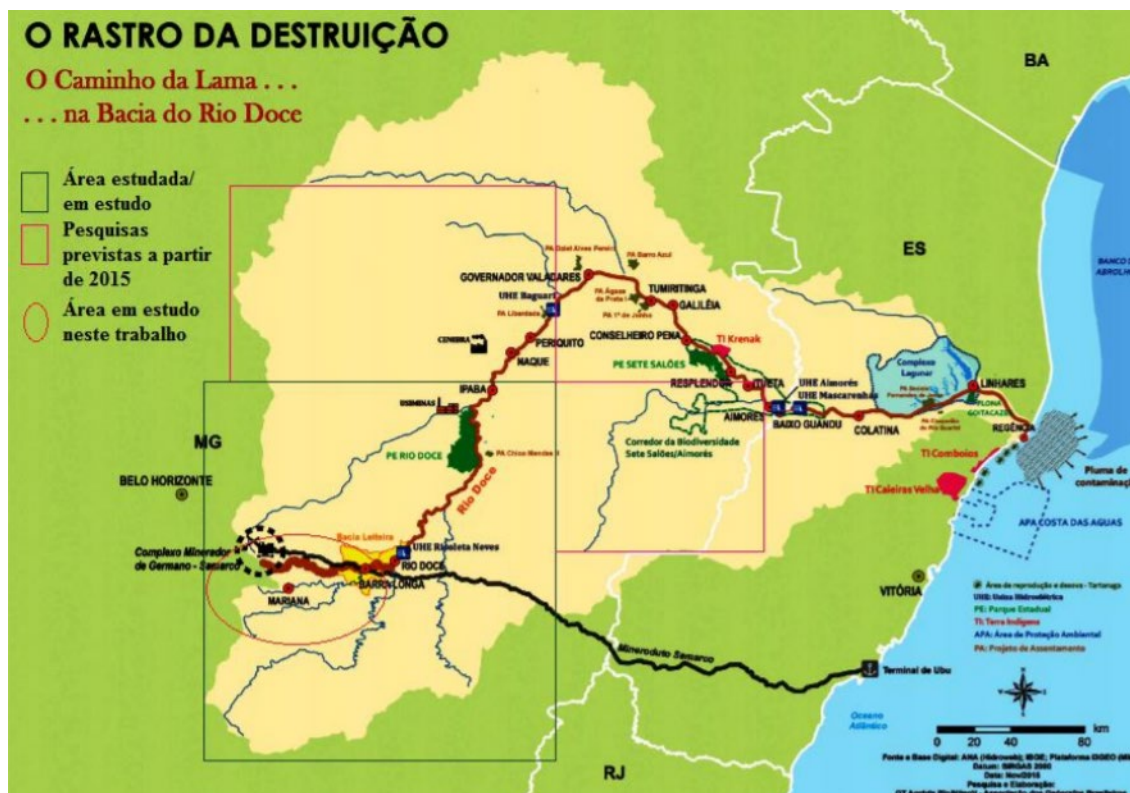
O RASTRO DA DESTRUIÇÃO

O Caminho da Lama . . .
. . . na Bacia do Rio Doce

Área estudada/ em estudo
Pesquisas previstas a partir de 2015
Área em estudo neste trabalho

BA
ES
MG
RJ

PA Oziel Alves Pereira
PA Barro Azul
GOVERNADOR VALADARES
PA Águas de Prata
PA 1º de Junho
TUMIRITINGA
GALILÉIA
UHE Baguari
PA Liberdade
CONSELHEIRO PENA
TI Krenak
CENIBRA
PERIQUITO
NAQUE
PE SETE SALÕES
RESPLENDOR
ITUETA
UHE Aimorés
UHE Mascarenhas
Complexo Lagunar
LINHARES
FLONA GOITACAZES
IPABA
USIMINAS
AIMORÉS
BAIXO GUANDU
COLATINA
REGÊNCIA
PE RIO DOCE
PA Chico Mendes
Corredor da Biodiversidade Sete Salões/Aimorés
TI Comboios
TI Caieiras Velha
Pluma de contaminação
APA COSTA DAS AGUAS
BANCO DE ABROLHOS
BELO HORIZONTE
Rio Doce
Bacia Leiteira
UHE Risoleta Neves
Complexo Minerador de Germano - Samarco
RIO DOCE
BARRA LONGA
MARIANA
VITÓRIA
Mineroduto Samarco
Terminal de Ubu
Oceano Atlântico

Área de reprodução e desova - Tartaruga
UHE: Usina Hidrelétrica
PE: Parque Estadual
TI: Terra Indígena
APA: Área de Proteção Ambiental
PA: Projeto de Assentamento

0 20 40 80 km
Fonte e Base Digital: ANA (Hidrowebl), IBGE, Plataforma GGEO (MMA)
Datum: SIRGAS 2000
Data: Nov/2015
Pesquisa e Elaboração: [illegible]